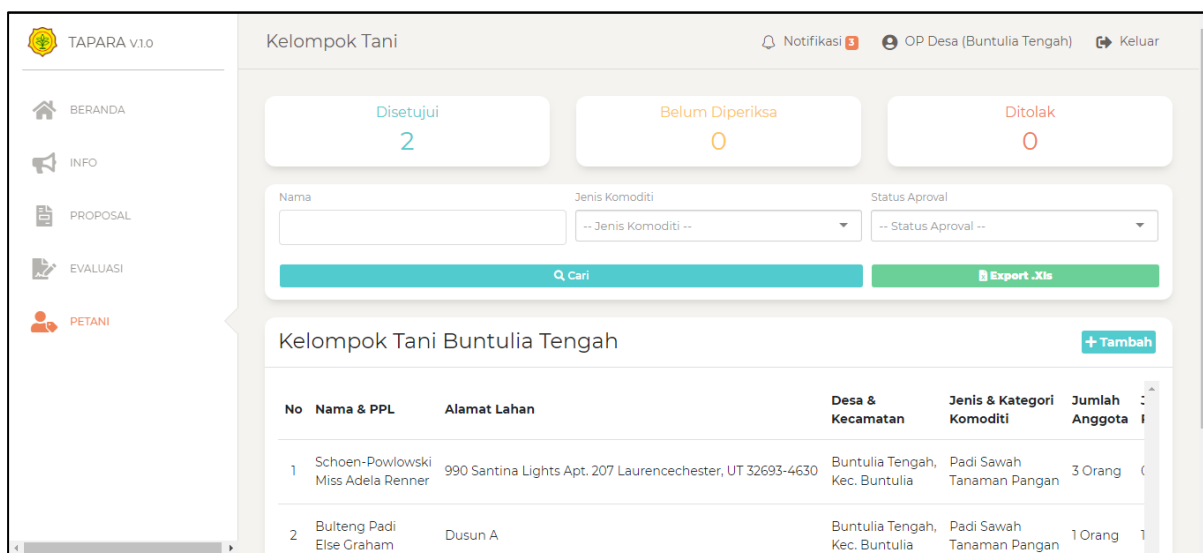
TAPARA V.1.0

BERANDA

INFO

PROPOSAL

EVALUASI

PETANI

Kelompok Tani

Notifikasi 3

OP Desa (Buntulia Tengah)

Keluar

Disetujui
2

Belum Diperiksa
0

Ditolak
0

Nama

Jenis Komoditi
-- Jenis Komoditi --

Status Aproval
-- Status Aproval --

Cari

Export .Xls

Kelompok Tani Buntulia Tengah

+ Tambah

| No | Nama & PPL | Alamat Lahan | Desa & Kecamatan | Jenis & Kategori Komoditi | Jumlah Anggota | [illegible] |
|---|---|---|---|---|---|---|
| 1 | Schoen-Powlowski Miss Adela Renner | 990 Santina Lights Apt. 207 Laurencechester, UT 32693-4630 | Buntulia Tengah, Kec. Buntulia | Padi Sawah Tanaman Pangan | 3 Orang | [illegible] |
| 2 | Bulteng Padi Else Graham | Dusun A | Buntulia Tengah, Kec. Buntulia | Padi Sawah Tanaman Pangan | 1 Orang | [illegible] |